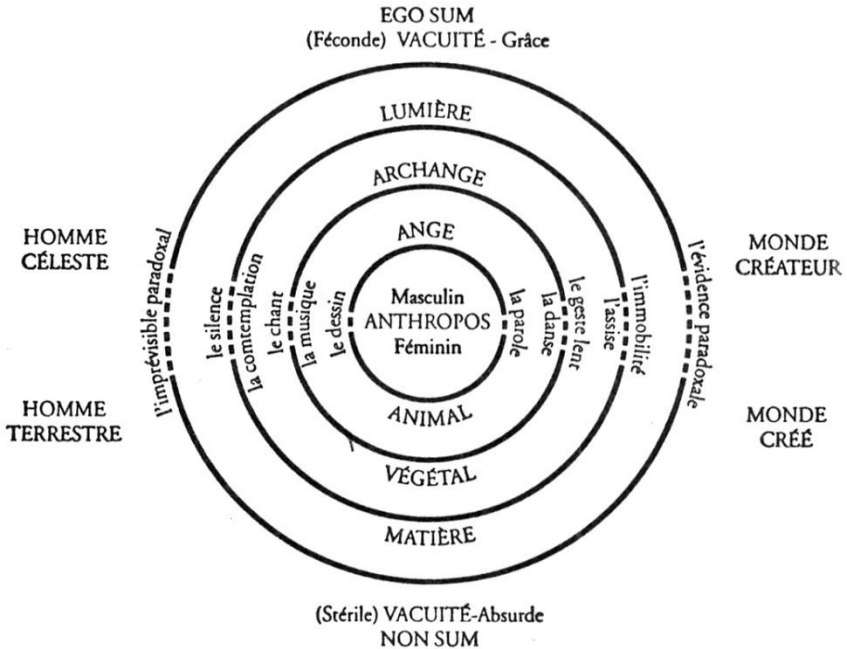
EGO SUM
(Féconde) VACUITÉ - Grâce

LUMIÈRE

ARCHANGE

ANGE

HOMME CÉLESTE

MONDE CRÉATEUR

l'imprévisible paradoxal

le silence

la contemplation

le chant

la musique

le dessin

Masculin
ANTHROPOS
Féminin

la parole

la danse

le geste lent

l'assise

l'immobilité

l'évidence paradoxale

HOMME TERRESTRE

MONDE CRÉÉ

ANIMAL

VÉGÉTAL

MATIÈRE

(Stérile) VACUITÉ-Absurde
NON SUM